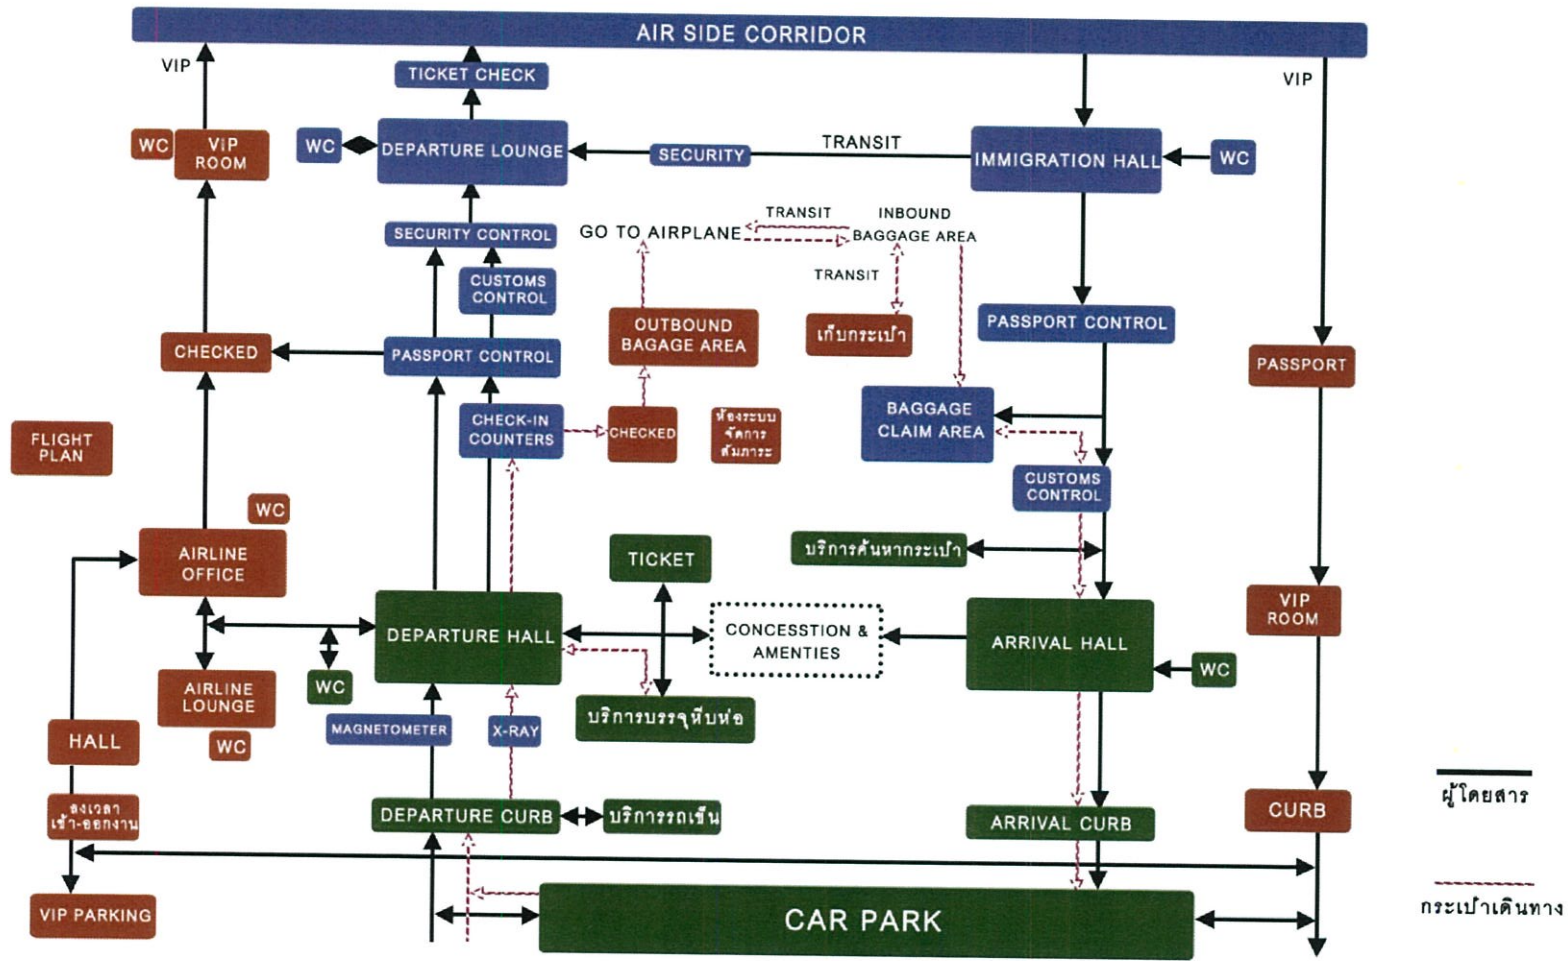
AIR SIDE CORRIDOR

VIP
TICKET CHECK
VIP

WC
VIP ROOM
WC
DEPARTURE LOUNGE
SECURITY
TRANSIT
IMMIGRATION HALL
WC

SECURITY CONTROL
GO TO AIRPLANE
TRANSIT
INBOUND BAGGAGE AREA
TRANSIT

CUSTOMS CONTROL
OUTBOUND BAGAGE AREA
เก็บกระเป๋า
PASSPORT CONTROL

CHECKED
PASSPORT CONTROL
PASSPORT

FLIGHT PLAN
CHECK-IN COUNTERS
CHECKED
ห้องระบบจัดการสัมภาระ
BAGGAGE CLAIM AREA

CUSTOMS CONTROL
WC
AIRLINE OFFICE
TICKET
บริการค้นหากระเป๋า

DEPARTURE HALL
CONCESSTION & AMENTIES
ARRIVAL HALL
VIP ROOM
WC

AIRLINE LOUNGE
WC
WC
MAGNETOMETER
X-RAY
บริการบรรจุหีบห่อ
HALL

ลงเวลาเข้า-ออกงาน
DEPARTURE CURB
บริการรถเข็น
ARRIVAL CURB
CURB
ผู้โดยสาร

VIP PARKING
CAR PARK
กระเป๋าเดินทาง